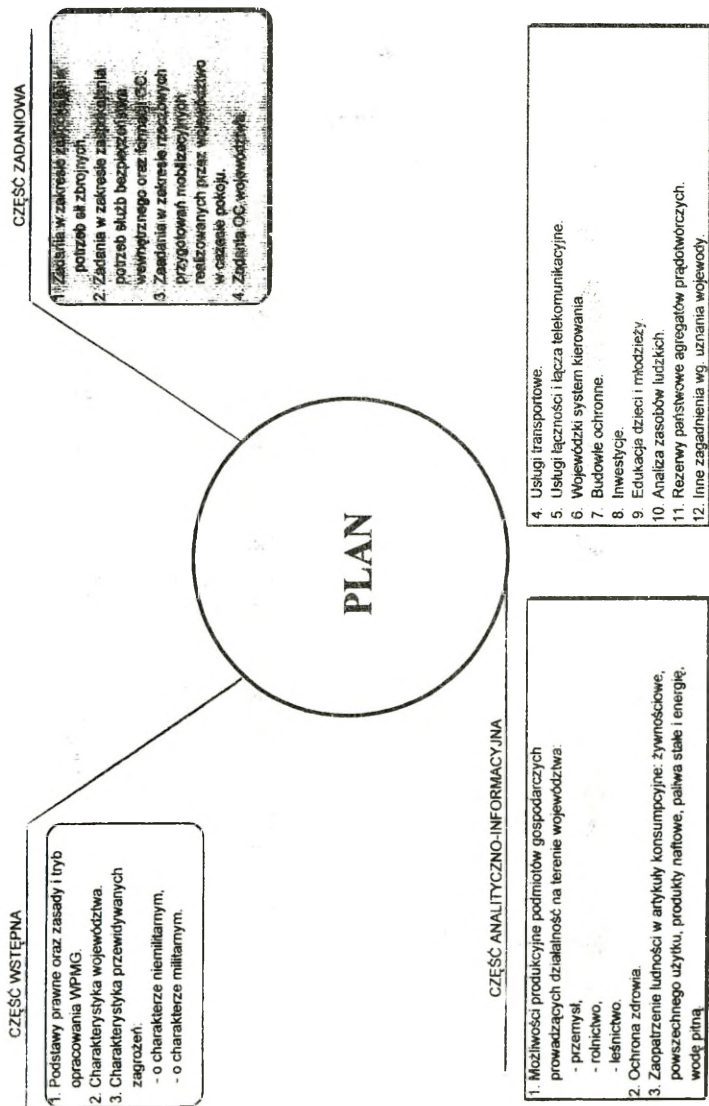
CZĘŚĆ WSTĘPNA

1. Podstawy prawne oraz zasady i tryb opracowania WPMG.
2. Charakterystyka województwa.
3. Charakterystyka przewidywanych zagrożeń:
- o charakterze niemilitarnym,
- o charakterze militarnym.

PLAN

CZĘŚĆ ZADANIOWA

1. Zadania w zakresie zaspokajania potrzeb sił zbrojnych.
2. Zadania w zakresie zaspokajania potrzeb służb bezpieczeństwa wewnętrznego oraz formacji OC.
3. Zadania w zakresie rzeczowych przygotowań mobilizacyjnych realizowanych przez województwo w czasie pokoju.
4. Zadania OC województwa.

CZĘŚĆ ANALITYCZNO-INFORMACYJNA

1. Możliwości produkcyjne podmiotów gospodarczych prowadzących działalność na terenie województwa:
- przemysł,
- rolnictwo,
- leśnictwo.
2. Ochrona zdrowia.
3. Zaopatrzenie ludności w artykuły konsumpcyjne: żywnościowe, powszechnego użytku, produkty naftowe, paliwa stałe i energię, wodę pitną.

4. Usługi transportowe.
5. Usługi łączności i łącza telekomunikacyjne.
6. Wojewódzki system kierowania.
7. Budowle ochronne.
8. Inwestycje.
9. Edukacja dzieci i młodzieży.
10. Analiza zasobów ludzkich.
11. Rezerwy państwowe agregatów prądotwórczych.
12. Inne zagadnienia wg. uznania wojewody.